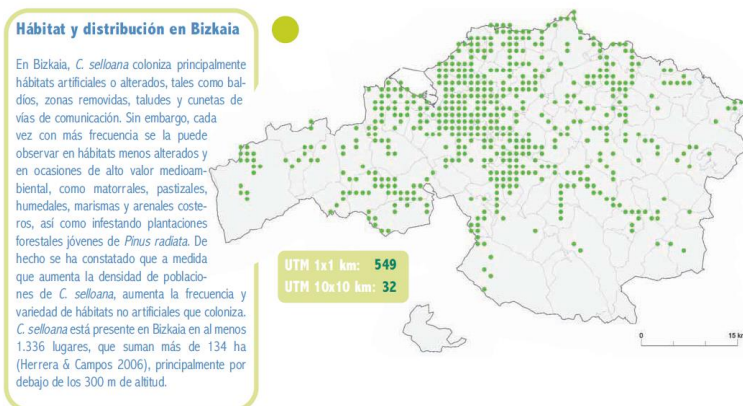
Hábitat y distribución en Bizkaia

En Bizkaia, *C. selloana* coloniza principalmente hábitats artificiales o alterados, tales como baldíos, zonas removidas, taludes y cunetas de vías de comunicación. Sin embargo, cada vez con más frecuencia se la puede observar en hábitats menos alterados y en ocasiones de alto valor medioambiental, como matorrales, pastizales, humedales, marismas y arenales costeros, así como infestando plantaciones forestales jóvenes de *Pinus radiata*. De hecho se ha constatado que a medida que aumenta la densidad de poblaciones de *C. selloana*, aumenta la frecuencia y variedad de hábitats no artificiales que coloniza. *C. selloana* está presente en Bizkaia en al menos 1.336 lugares, que suman más de 134 ha (Herrera & Campos 2006), principalmente por debajo de los 300 m de altitud.

UTM 1x1 km: 549
UTM 10x10 km: 32

0
15 k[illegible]